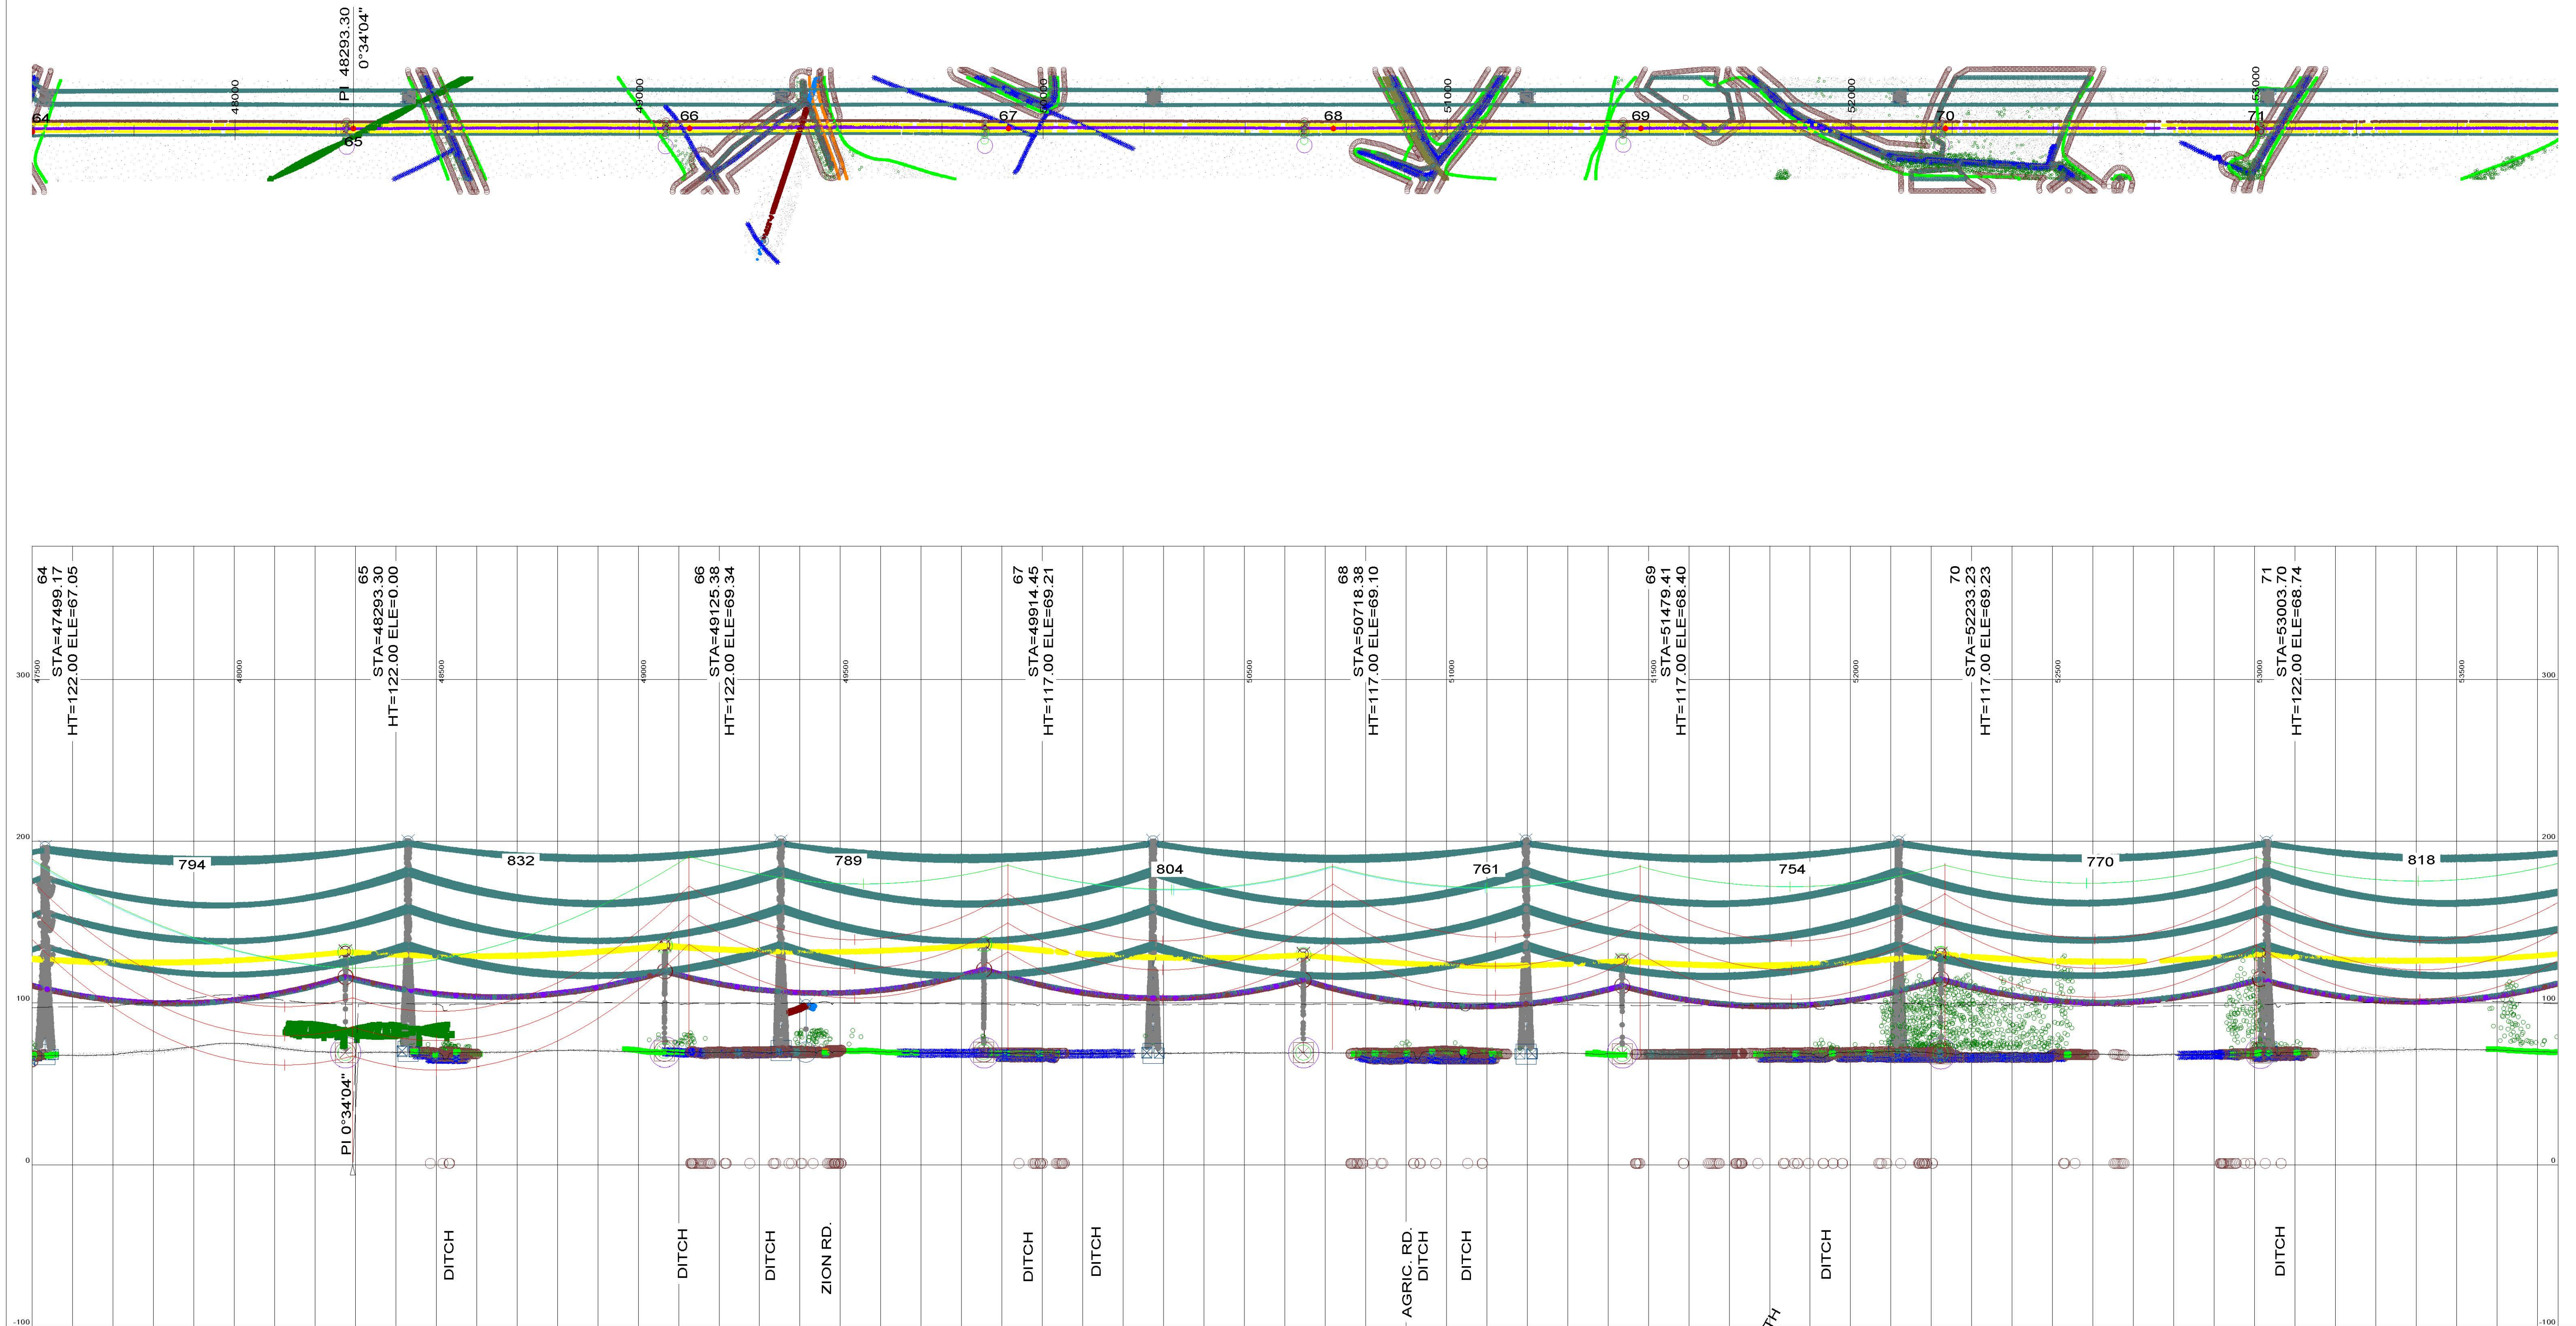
PI 48293.30
0°34'04"

48000
49000
50000
51000
52000
53000

64
65
66
67
68
69
70
71

64
STA=47499.17
HT=122.00 ELE=67.05

65
STA=48293.30
HT=122.00 ELE=0.00

66
STA=49125.38
HT=122.00 ELE=69.34

67
STA=49914.45
HT=117.00 ELE=69.21

68
STA=50718.38
HT=117.00 ELE=69.10

69
STA=51479.41
HT=117.00 ELE=68.40

70
STA=52233.23
HT=117.00 ELE=69.23

71
STA=53003.70
HT=122.00 ELE=68.74

47500
48000
48500
49000
49500
50500
51000
51500
52000
52500
53000
53500

300
200
100
0
-100

794
832
789
804
761
754
770
818

PI 0°34'04"

DITCH
DITCH
DITCH
ZION RD.
DITCH
DITCH
AGRIC. RD.
DITCH
DITCH
TH
DITCH
DITCH